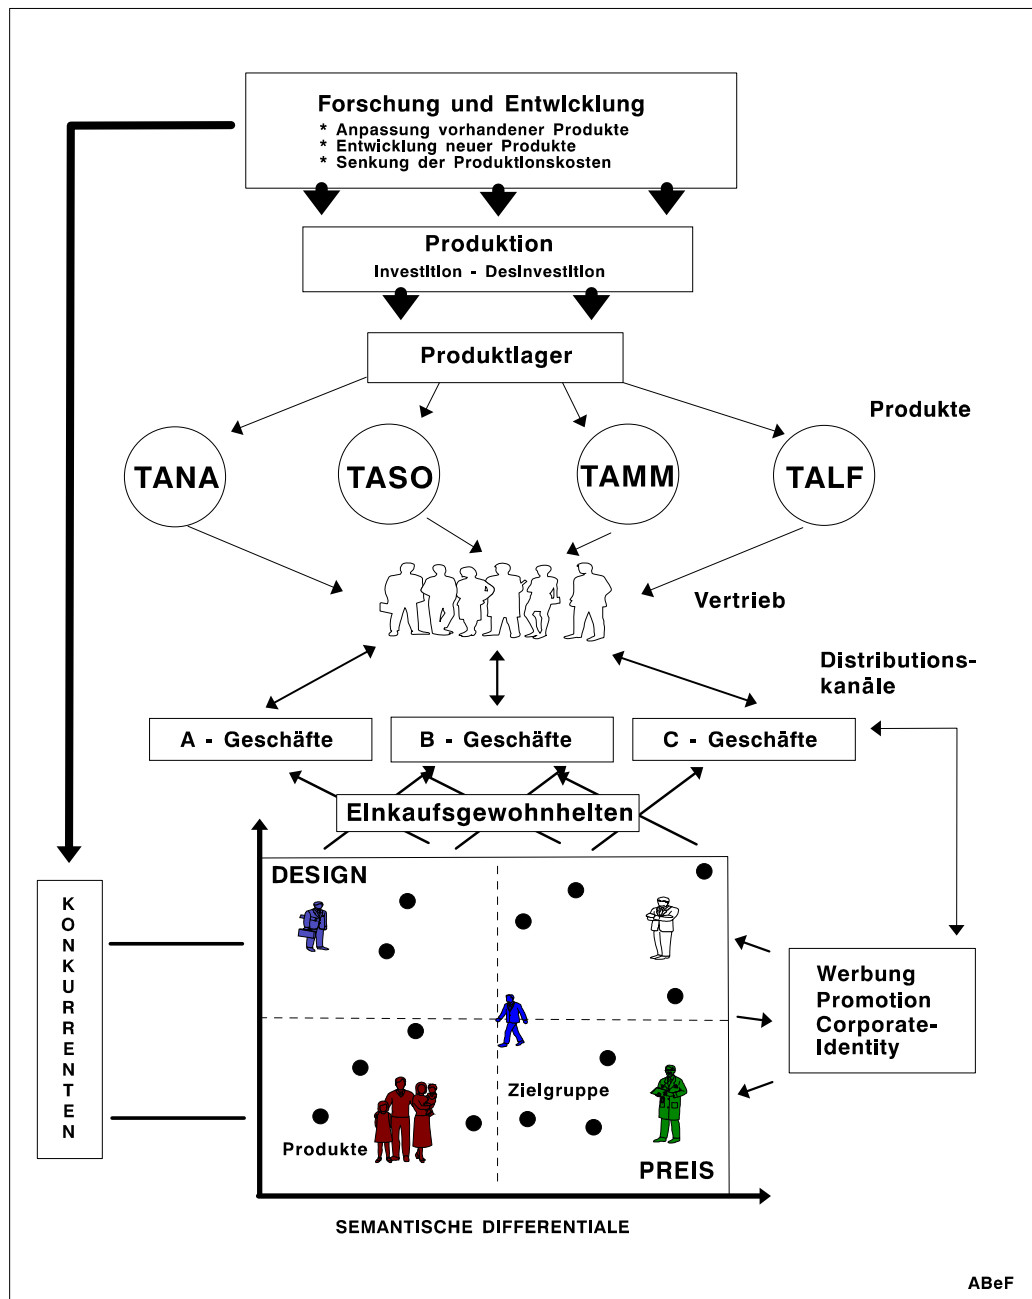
Forschung und Entwicklung
* Anpassung vorhandener Produkte
* Entwicklung neuer Produkte
* Senkung der Produktionskosten

Produktion
Investition - Desinvestition

Produktlager

Produkte

TANA

TASO

TAMM

TALF

Vertrieb

Distributionskanäle

A - Geschäfte

B - Geschäfte

C - Geschäfte

Einkaufsgewohnheiten

KONKURRENTEN

DESIGN

Zielgruppe

Produkte

PREIS

Werbung
Promotion
Corporate-Identity

SEMANTISCHE DIFFERENTIALE

ABeF